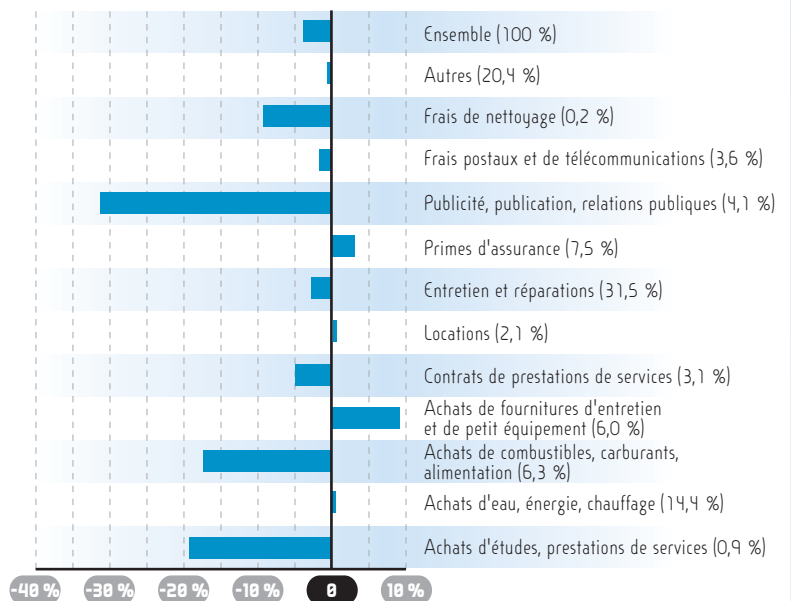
Ensemble (100 %)
Autres (20,4 %)
Frais de nettoyage (0,2 %)
Frais postaux et de télécommunications (3,6 %)
Publicité, publication, relations publiques (4,1 %)
Primes d'assurance (7,5 %)
Entretien et réparations (31,5 %)
Locations (2,1 %)
Contrats de prestations de services (3,1 %)
Achats de fournitures d'entretien et de petit équipement (6,0 %)
Achats de combustibles, carburants, alimentation (6,3 %)
Achats d'eau, énergie, chauffage (14,4 %)
Achats d'études, prestations de services (0,9 %)

-40 % -30 % -20 % -10 % 0 10 %